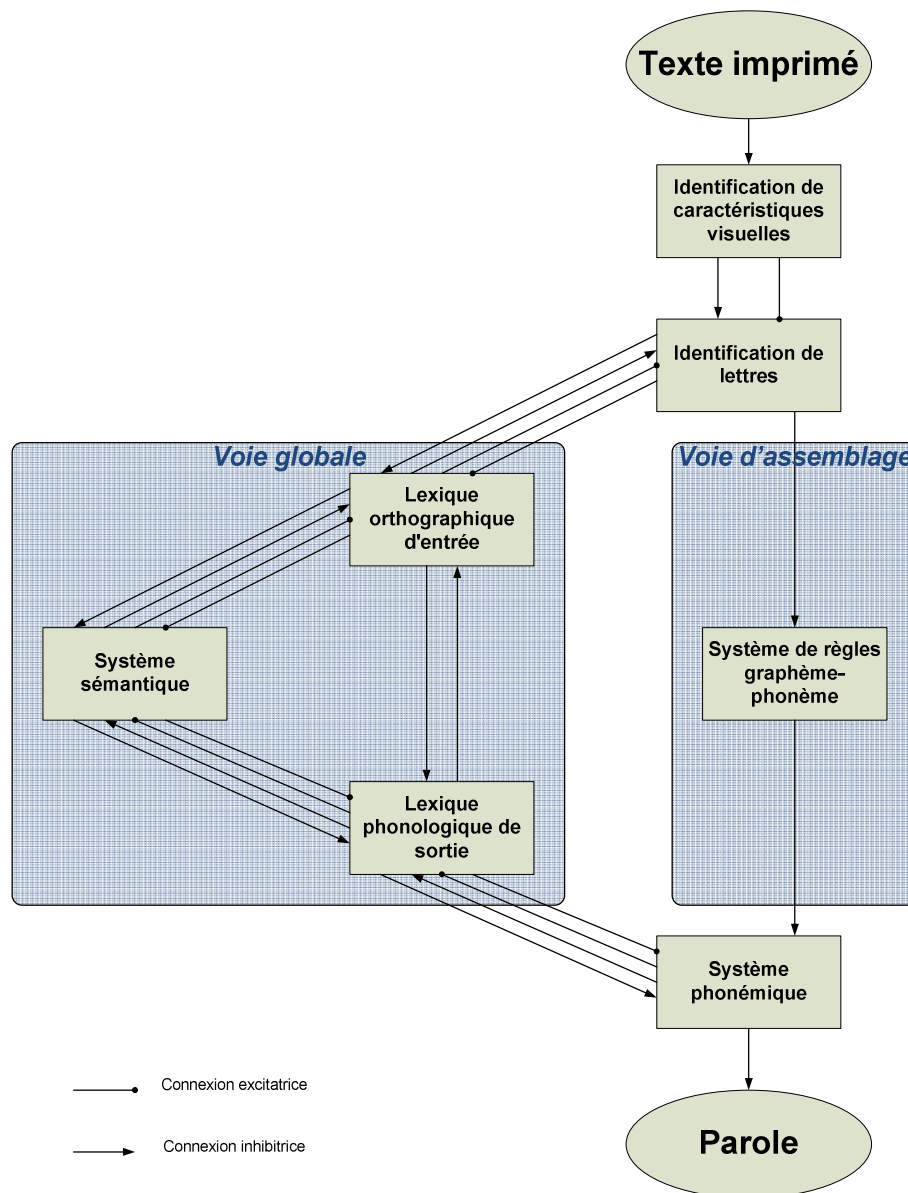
Texte imprimé

Identification de caractéristiques visuelles

Identification de lettres

Voie globale

Voie d'assemblage

Lexique orthographique d'entrée

Système sémantique

Système de règles graphème-phonème

Lexique phonologique de sortie

Système phonémique

Parole

Connexion excitatrice

Connexion inhibitrice